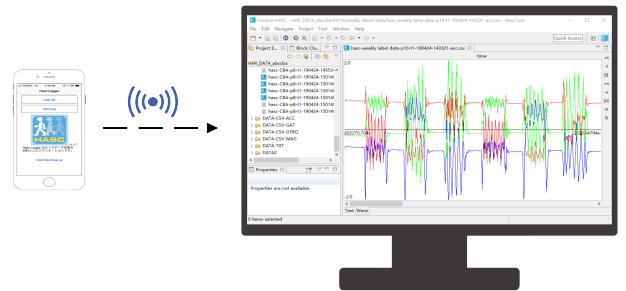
runtime-HASC - HAR_DATA_abccba/DATA/weekly label data/hasc-weekly label data-p10-t1-190424-140321-acc.csv - NewTool

File Edit Navigate Project Tool Window Help

Quick Access

Project E... Block Cla...

hasc-weekly label data-p10-t1-190424-140321-acc.csv

HAR_DATA_abccba

hasc-CBA-p8-t1-190424-14552(

hasc-CBA-p8-t1-190424-15014(

hasc-CBA-p8-t1-190424-15014(

hasc-CBA-p8-t1-190424-15014(

hasc-CBA-p8-t1-190424-15014(

hasc-CBA-p8-t1-190424-15014(

DATA-CSV-ACC

DATA-CSV-GAT

DATA-CSV-GYRO

DATA-CSV-MAG

DATA-TXT

DATA2

Properties

Properties are not available.

time

2.0

202270.704

202334.704

-2.0

Text Wave

0 items selected

HASC Logger

Log List

Start Log

HASC

Start Web Page